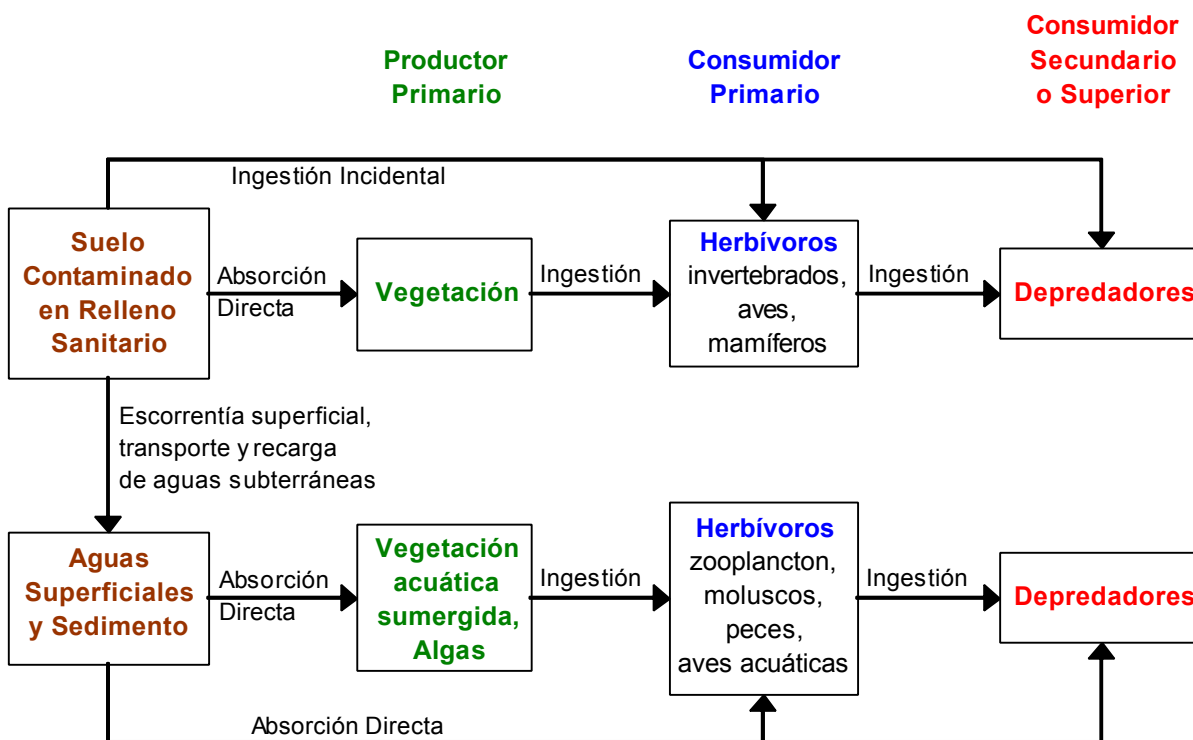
Productor Primario

Consumidor Primario

Consumidor Secundario o Superior

Ingestión Incidental

Suelo Contaminado en Relleno Sanitario

Absorción Directa

Vegetación

Ingestión

Herbívoros invertebrados, aves, mamíferos

Ingestión

Depredadores

Escorrentía superficial, transporte y recarga de aguas subterráneas

Aguas Superficiales y Sedimento

Absorción Directa

Vegetación acuática sumergida, Algas

Ingestión

Herbívoros zooplancton, moluscos, peces, aves acuáticas

Ingestión

Depredadores

Absorción Directa